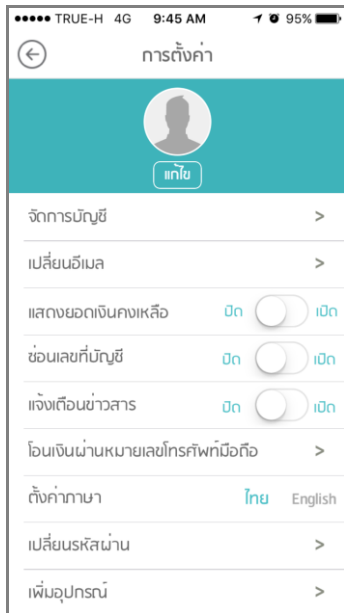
●●●●● TRUE-H 4G 9:45 AM 95%

การตั้งค่า

แก้ไข

จัดการบัญชี >

เปลี่ยนอีเมล >

แสดงยอดเงินคงเหลือ ปิด เปิด

ซ่อนเลขที่บัญชี ปิด เปิด

แจ้งเตือนข่าวสาร ปิด เปิด

โอนเงินผ่านหมายเลขโทรศัพท์มือถือ >

ตั้งค่าภาษา ไทย English

เปลี่ยนรหัสผ่าน >

เพิ่มอุปกรณ์ >